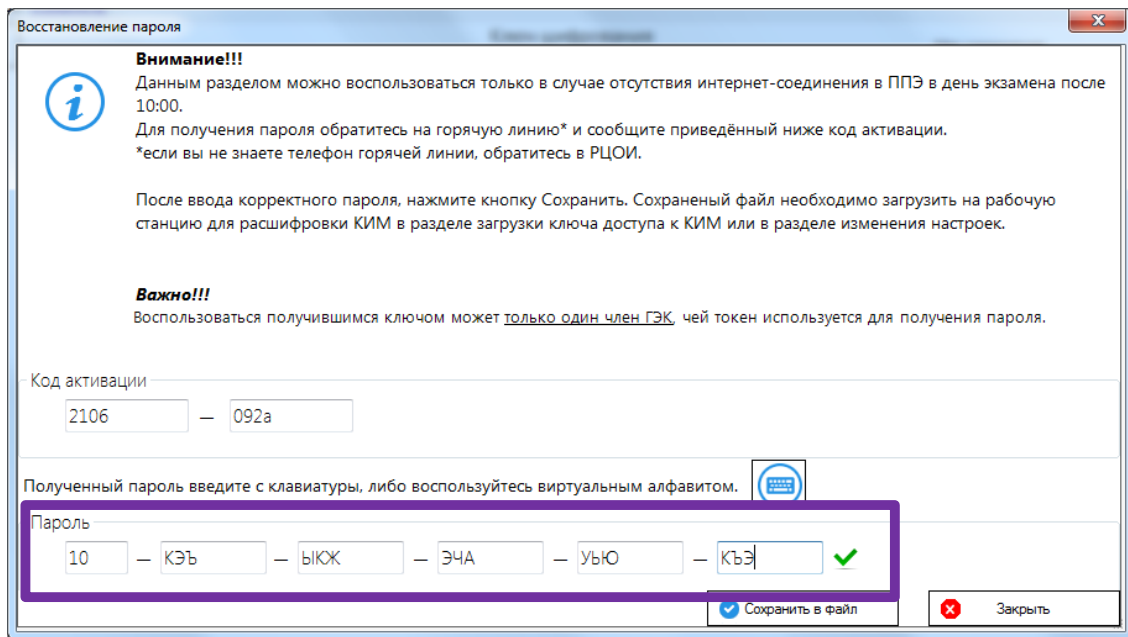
Восстановление пароля

Внимание!!!
Данным разделом можно воспользоваться только в случае отсутствия интернет-соединения в ППЭ в день экзамена после 10:00.
Для получения пароля обратитесь на горячую линию* и сообщите приведённый ниже код активации.
*если вы не знаете телефон горячей линии, обратитесь в РЦОИ.

После ввода корректного пароля, нажмите кнопку Сохранить. Сохраненый файл необходимо загрузить на рабочую станцию для расшифровки КИМ в разделе загрузки ключа доступа к КИМ или в разделе изменения настроек.

Важно!!!
Воспользоваться получившимся ключом может только один член ГЭК, чей токен используется для получения пароля.

Код активации
2106 — 092а

Полученный пароль введите с клавиатуры, либо воспользуйтесь виртуальным алфавитом.

Пароль
10 — КЭЪ — ЫКЖ — ЭЧА — УЬЮ — КЪЭ

Сохранить в файл
Закрыть